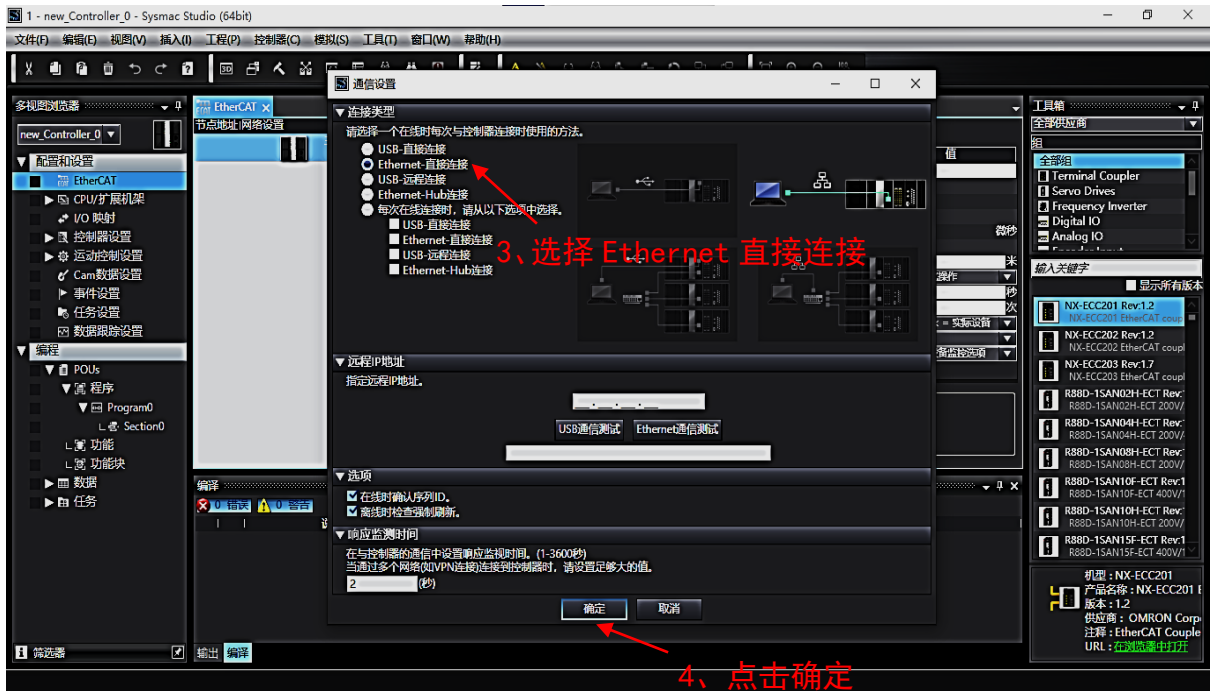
1 - new_Controller_0 - Sysmac Studio (64bit)

文件(F) 编辑(E) 视图(V) 插入(I) 工程(P) 控制器(C) 模拟(S) 工具(T) 窗口(W) 帮助(H)

多视图浏览器
new_Controller_0
▼ 配置和设置
EtherCAT
▶ CPU/扩展机架
I/O 映射
▶ 控制器设置
▶ 运动控制设置
Cam数据设置
事件设置
任务设置
数据跟踪设置
▼ 编程
▼ POUs
▼ 程序
▼ Program0
Section0
功能
功能块
▶ 数据
▶ 任务

筛选器

EtherCAT
节点地址|网络设置

通信设置
▼ 连接类型
请选择一个在线时每次与控制器连接时使用的方法。
USB-直接连接
Ethernet-直接连接
USB-远程连接
Ethernet-Hub连接
每次在线连接时，请从以下选项中选择。
USB-直接连接
Ethernet-直接连接
USB-远程连接
Ethernet-Hub连接

3、选择 Ethernet 直接连接

▼ 远程IP地址
指定远程IP地址。
USB通信测试
Ethernet通信测试

▼ 选项
在线时确认序列ID。
离线时检查强制刷新。

▼ 响应监测时间
在与控制器的通信中设置响应监视时间。(1-3600秒)
当通过多个网络(如VPN连接)连接到控制器时，请设置足够大的值。
2 (秒)

确定 取消

4、点击确定

值
微秒
操作
实际设备
备监控选项

编译
0 错误 0 警告
输出 编译

工具箱
全部供应商
组
全部组
Terminal Coupler
Servo Drives
Frequency Inverter
Digital IO
Analog IO
输入关键字
显示所有版本
NX-ECC201 Rev:1.2
NX-ECC201 EtherCAT coup
NX-ECC202 Rev:1.2
NX-ECC202 EtherCAT coupl
NX-ECC203 Rev:1.7
NX-ECC203 EtherCAT coupl
R88D-1SAN02H-ECT Rev:
R88D-1SAN02H-ECT 200V/
R88D-1SAN04H-ECT Rev:
R88D-1SAN04H-ECT 200V/
R88D-1SAN08H-ECT Rev:
R88D-1SAN08H-ECT 200V/
R88D-1SAN10F-ECT Rev:
R88D-1SAN10F-ECT 400V/
R88D-1SAN10H-ECT Rev:
R88D-1SAN10H-ECT 200V/
R88D-1SAN15F-ECT Rev:
R88D-1SAN15F-ECT 400V/
机型：NX-ECC201
产品名称：NX-ECC201 E
版本：1.2
供应商：OMRON Corp
注释：EtherCAT Couple
URL：在浏览器中打开